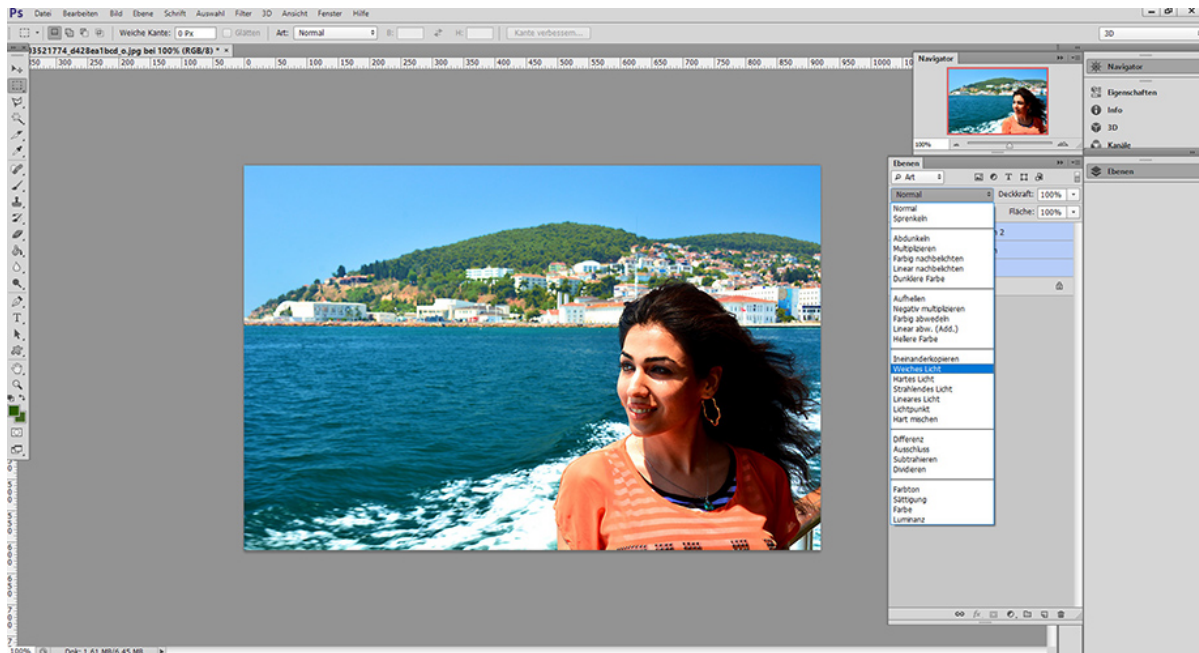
Ps Datei Bearbeiten Bild Ebene Schrift Auswahl Filter 3D Ansicht Fenster Hilfe

Weiche Kante: 0 Px Glätten Art: Normal B: H: Kante verbessern... 3D

3521774_d428ea1bcd_o.jpg bei 100% (RGB/8) * ×

350 300 250 200 150 100 50 0 50 100 150 200 250 300 350 400 450 500 550 600 650 700 750 800 850 900 950 1000 1050

Navigator

100%

Navigator
Eigenschaften
Info
3D
Kanäle
Ebenen

Ebenen
Art
Normal
Deckkraft: 100%
Fläche: 100%

Normal
Sprenkeln

Abdunkeln
Multiplizieren
Farbig nachbelichten
Linear nachbelichten
Dunklere Farbe

Aufhellen
Negativ multiplizieren
Farbig abwedeln
Linear abw. (Add.)
Hellere Farbe

Ineinanderkopieren
Weiches Licht
Hartes Licht
Strahlendes Licht
Lineares Licht
Lichtpunkt
Hart mischen

Differenz
Ausschluss
Subtrahieren
Dividieren

Farbton
Sättigung
Farbe
Luminanz

n 2

100% Dok: 1,61 MB/6,45 MB